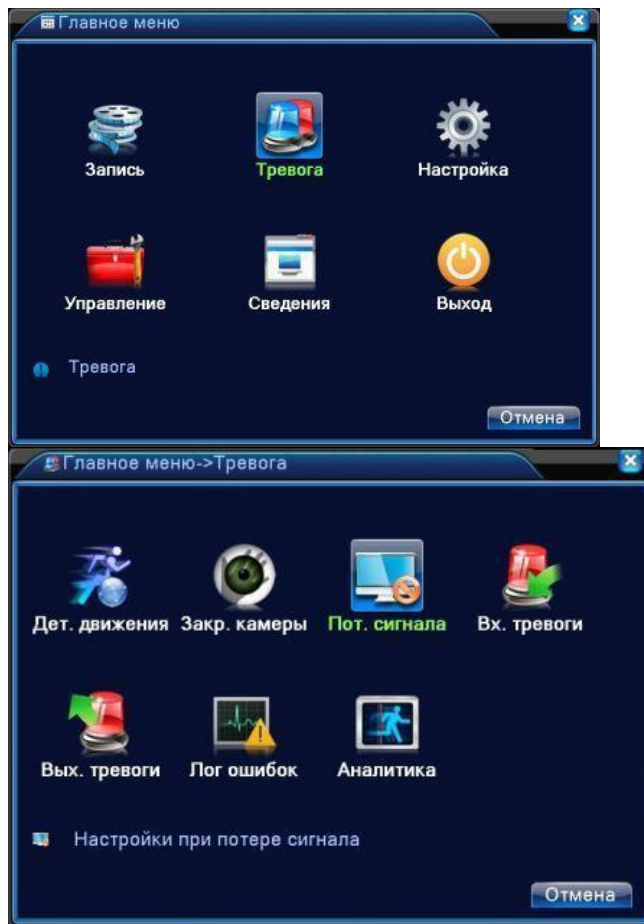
Главное меню

Запись
Тревога
Настройка
Управление
Сведения
Выход

Тревога

Отмена

Главное меню->Тревога

Дет. движения
Закр. камеры
Пот. сигнала
Вх. тревоги
Вых. тревоги
Лог ошибок
Аналитика

Настройки при потере сигнала

Отмена